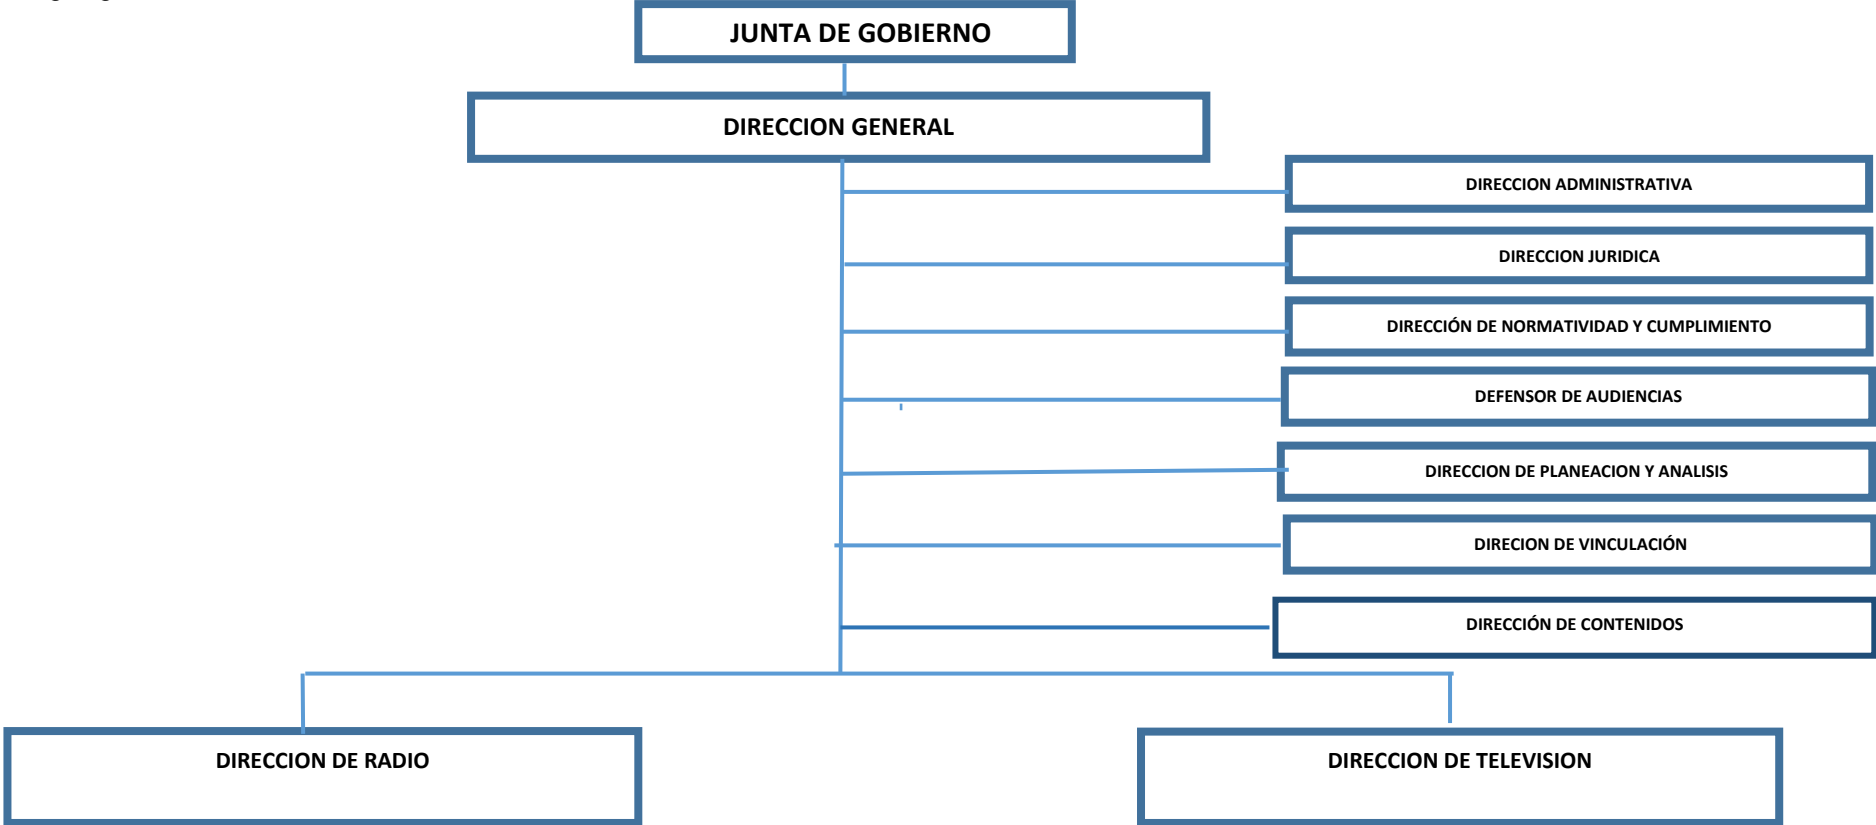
JUNTA DE GOBIERNO

DIRECCION GENERAL

DIRECCION ADMINISTRATIVA

DIRECCION JURIDICA

DIRECCIÓN DE NORMATIVIDAD Y CUMPLIMIENTO

DEFENSOR DE AUDIENCIAS

DIRECCION DE PLANEACION Y ANALISIS

DIRECION DE VINCULACIÓN

DIRECCIÓN DE CONTENIDOS

DIRECCION DE RADIO

DIRECCION DE TELEVISION